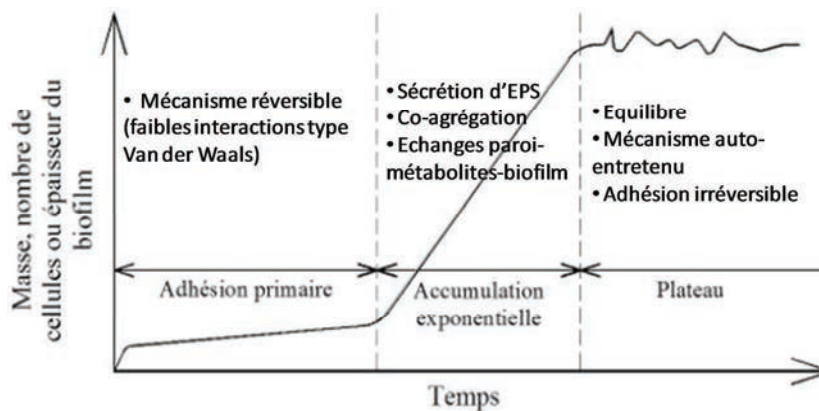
Masse, nombre de cellules ou épaisseur du biofilm

• Mécanisme réversible (faibles interactions type Van der Waals)

• Sécrétion d'EPS
• Co-agrégation
• Echanges paroi-métabolites-biofilm

• Equilibre
• Mécanisme auto-entretenu
• Adhésion irréversible

Adhésion primaire

Accumulation exponentielle

Plateau

Temps